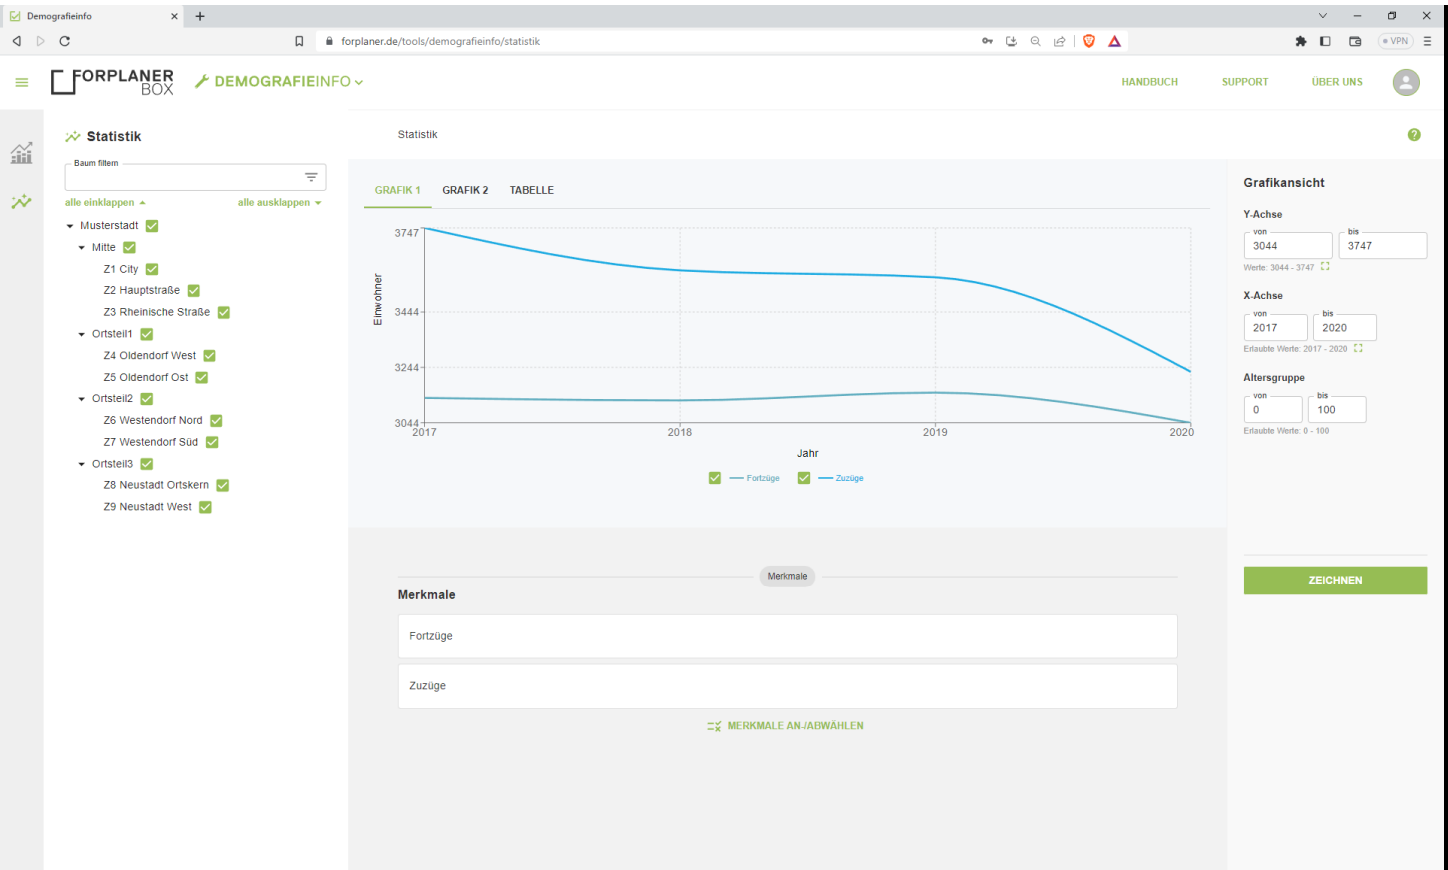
Demografieinfo
forplaner.de/tools/demografieinfo/statistik
VPN

FORPLANER BOX
DEMOGRAFIEINFO
HANDBUCH
SUPPORT
ÜBER UNS

Statistik
Baum filtern
alle einklappen
alle ausklappen
Musterstadt
Mitte
Z1 City
Z2 Hauptstraße
Z3 Rheinische Straße
Ortsteil1
Z4 Oldendorf West
Z5 Oldendorf Ost
Ortsteil2
Z6 Westendorf Nord
Z7 Westendorf Süd
Ortsteil3
Z8 Neustadt Ortskern
Z9 Neustadt West

Statistik

GRAFIK 1
GRAFIK 2
TABELLE

Einwohner
3747
3444
3244
3044
2017
2018
2019
2020
Jahr
Fortzüge
Zuzüge

Grafikansicht
Y-Achse
von
3044
bis
3747
Werte: 3044 - 3747
X-Achse
von
2017
bis
2020
Erlaubte Werte: 2017 - 2020
Altersgruppe
von
0
bis
100
Erlaubte Werte: 0 - 100

Merkmale
Merkmale
Fortzüge
Zuzüge
MERKMALE AN-/ABWÄHLEN

ZEICHNEN